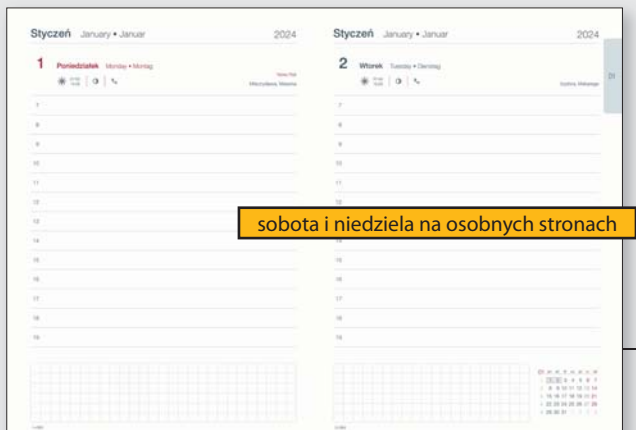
Styczeń January • Januar 2024

1 Poniedziałek Monday • Montag

Nowy Rok

Mieczysława, Masona

7
8
9
10
11
12
13
14
15
16
17
18
19

Styczeń January • Januar 2024

2 Wtorek Tuesday • Dienstag

Izydora, Makarego

7
8
9
10
11
12
13
14
15
16
17
18
19

sobota i niedziela na osobnych stronach